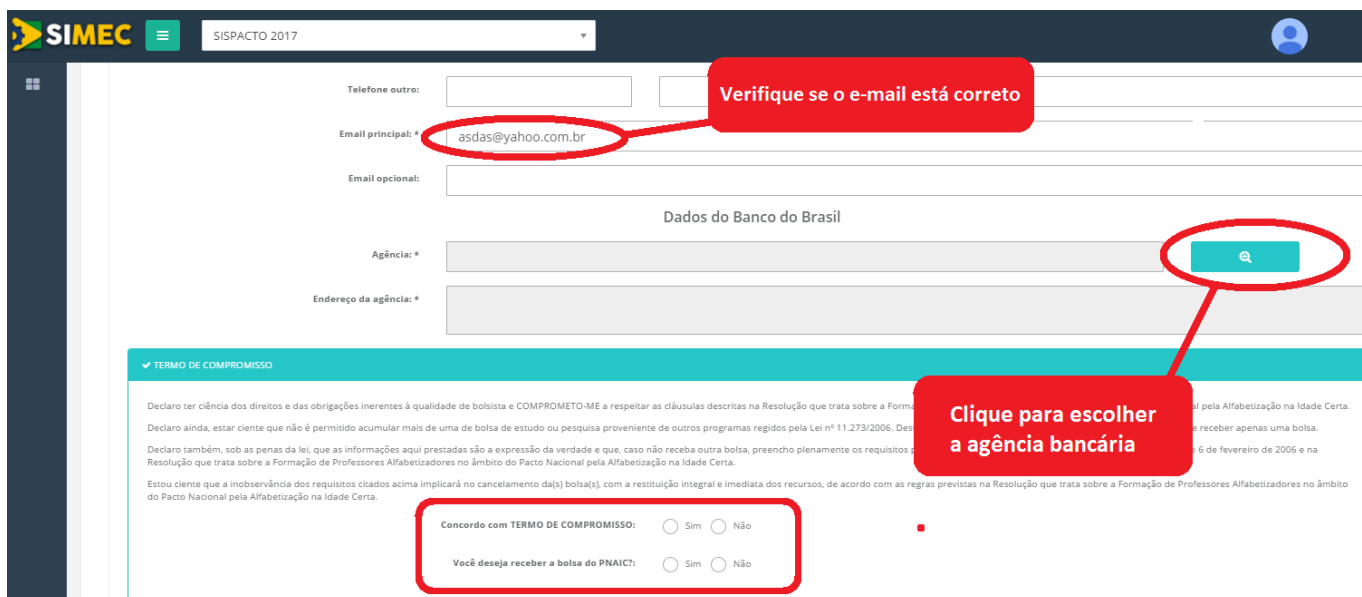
SIMEC

SISPACTO 2017

Telefone outro:

Verifique se o e-mail está correto

Email principal: *

asdas@yahoo.com.br

Email opcional:

Dados do Banco do Brasil

Agência: *

Endereço da agência: *

✔ TERMO DE COMPROMISSO

Clique para escolher a agência bancária

Declaro ter ciência dos direitos e das obrigações inerentes à qualidade de bolsista e COMPROMETO-ME a respeitar as cláusulas descritas na Resolução que trata sobre a Forma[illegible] al pela Alfabetização na Idade Certa.

Declaro ainda, estar ciente que não é permitido acumular mais de uma de bolsa de estudo ou pesquisa proveniente de outros programas regidos pela Lei nº 11.273/2006. Des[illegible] e receber apenas uma bolsa.

Declaro também, sob as penas da lei, que as informações aqui prestadas são a expressão da verdade e que, caso não receba outra bolsa, preencho plenamente os requisitos p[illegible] 6 de fevereiro de 2006 e na Resolução que trata sobre a Formação de Professores Alfabetizadores no âmbito do Pacto Nacional pela Alfabetização na Idade Certa.

Estou ciente que a inobservância dos requisitos citados acima implicará no cancelamento da(s) bolsa(s), com a restituição integral e imediata dos recursos, de acordo com as regras previstas na Resolução que trata sobre a Formação de Professores Alfabetizadores no âmbito do Pacto Nacional pela Alfabetização na Idade Certa.

Concordo com TERMO DE COMPROMISSO: Sim Não

Você deseja receber a bolsa do PNAIC?: Sim Não